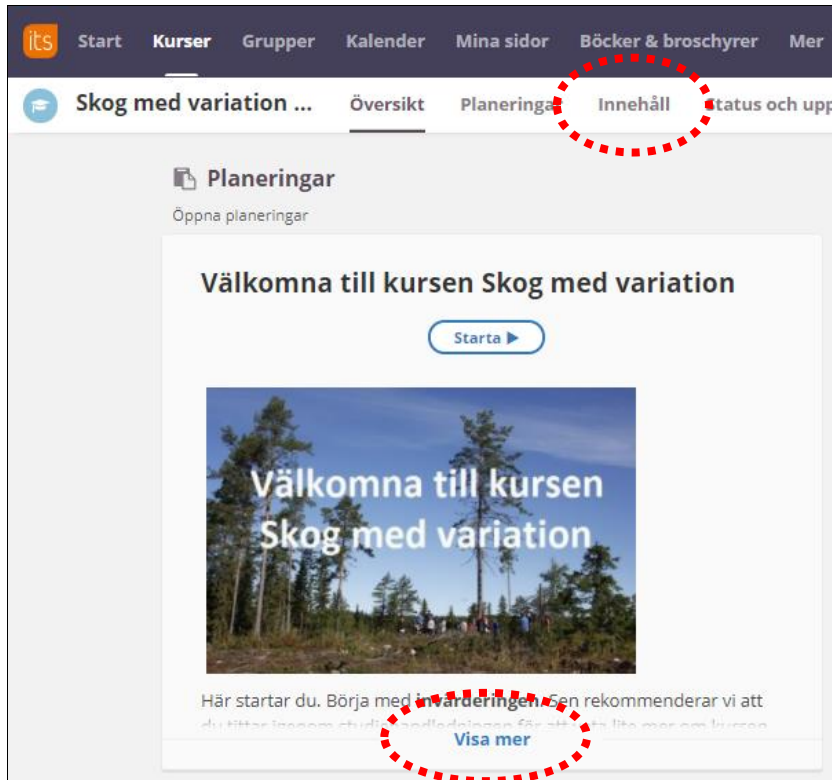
its Start Kurser Grupper Kalender Mina sidor Böcker & broschyrer Mer

Skog med variation ... Översikt Planeringar Innehåll Status och upp

Planeringar

Öppna planeringar

Välkomna till kursen Skog med variation

Starta ▶

Välkomna till kursen Skog med variation

Här startar du. Börja med invärderingen. Sen rekommenderar vi att du tittar igenom studiehandledningen för att veta lite mer om kursen

Visa mer